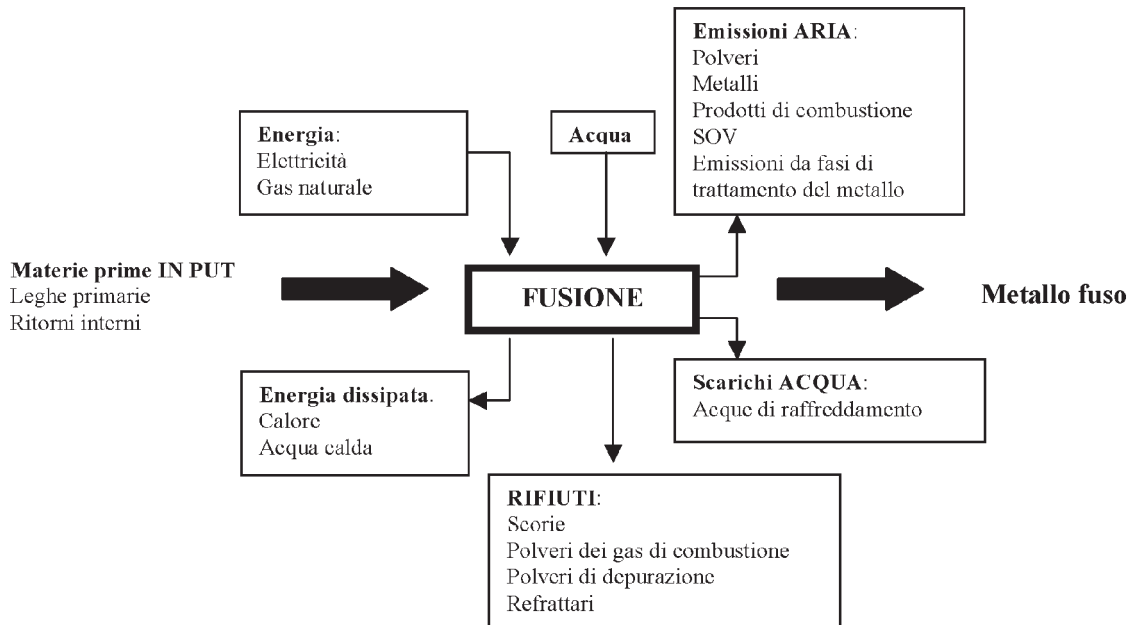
Emissioni ARIA:
Polveri
Metalli
Prodotti di combustione
SOV
Emissioni da fasi di trattamento del metallo

Energia:
Elettricità
Gas naturale

Acqua

Materie prime IN PUT
Leghe primarie
Ritorni interni

FUSIONE

Metallo fuso

Scarichi ACQUA:
Acque di raffreddamento

Energia dissipata.
Calore
Acqua calda

RIFIUTI:
Scorie
Polveri dei gas di combustione
Polveri di depurazione
Refrattari